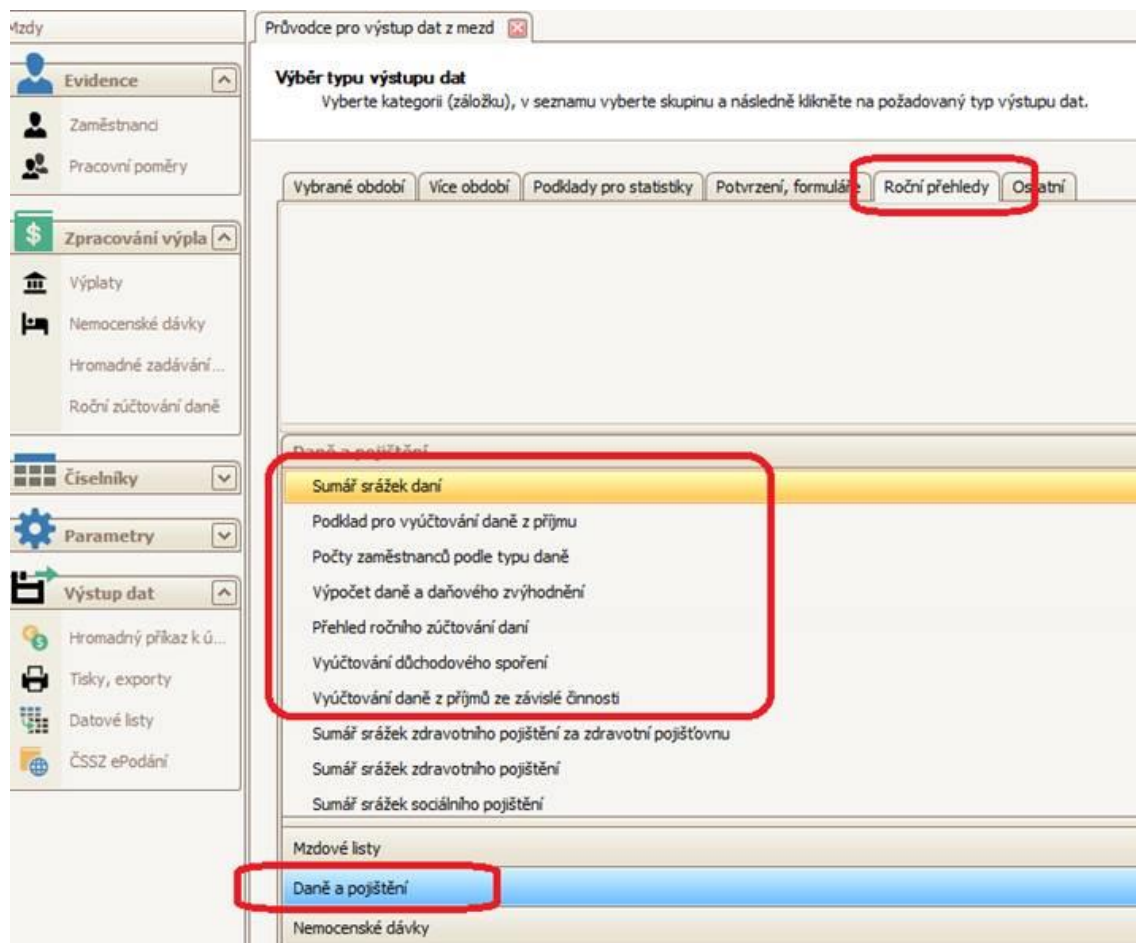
Mzdy

Evidence

Zaměstnanci

Pracovní poměry

Zpracování výpla

Výplaty

Nemocenské dávky

Hromadné zadávání...

Roční zúčtování daně

Číselníky

Parametry

Výstup dat

Hromadný příkaz k ú...

Tisky, exporty

Datové listy

ČSSZ ePodání

Průvodce pro výstup dat z mezd

Výběr typu výstupu dat
Vyberte kategorii (záložku), v seznamu vyberte skupinu a následně klikněte na požadovaný typ výstupu dat.

Vybrané období | Více období | Podklady pro statistiky | Potvrzení, formuláře | Roční přehledy | Ostatní

Daně a pojištění

Sumář srážek daní

Podklad pro vyúčtování daně z příjmu

Počty zaměstnanců podle typu daně

Výpočet daně a daňového zvýhodnění

Přehled ročního zúčtování daní

Vyúčtování důchodového spoření

Vyúčtování daně z příjmů ze závislé činnosti

Sumář srážek zdravotního pojištění za zdravotní pojišťovnu

Sumář srážek zdravotního pojištění

Sumář srážek sociálního pojištění

Mzdové listy

Daně a pojištění

Nemocenské dávky